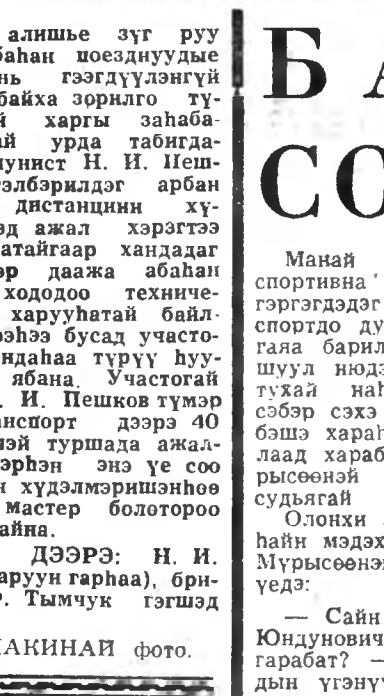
алишье зүг руу
абаhан поезднуудые
нь гэгдүүлэнгүй
байха зорилго тү-
харгы заhаба-
й урда табигда-
унист Н. И. Пеш-
элбэрилдэг арбан
дистанциин хү-
эд ажал хэрэгтээ
атайгаар хандадаг
эр даажа абаhан
ходоодоо техниче-
харууhатай байл-
эhээ бусад участо-
ндаhаа түрүү hуу-
ябана. Участогай
И. Пешков түмэр
анспорт дээрэ 40
эй туршада ажал-
эрhэн энэ үе соо
н хүдэлмэришэнhөө
Мастер болотороо
айна.

ДЭЭРЭ: Н. И.
аруун гарhаа), брн-
. Тымчук гэгшэд

АКИНАЙ фото.

Б А
СО

Манай
спортивна
гэргэгдэдэг
спортдо ду
гаяа барил
шуул нюдэ
тухай наh
сэбэр сэхэ
бэшэ хараh
лаад хараб
рысөөнэй
судьягай

Олонхи
hайн мэдэх
Мүрысөөнэ
үедэ:

— Сайн
Юндунович
гарабат? —
дын үгэнү